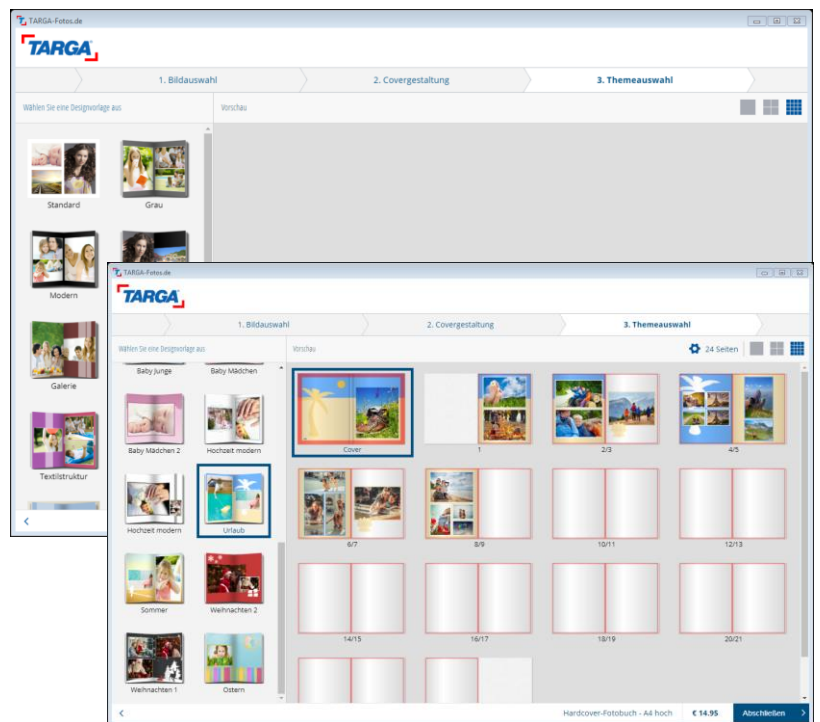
TARGA-Fotos.de

TARGA

1. Bildauswahl

2. Covergestaltung

3. Themeauswahl

Wählen Sie eine Designvorlage aus

Vorschau

Standard

Grau

Modern

Galerie

Textilstruktur

TARGA-Fotos.de

TARGA

1. Bildauswahl

2. Covergestaltung

3. Themeauswahl

Wählen Sie eine Designvorlage aus

Vorschau

24 Seiten

Baby Junge

Baby Mädchen

Baby Mädchen 2

Hochzeit modern

Hochzeit modern

Urlaub

Sommer

Weihnachten 2

Weihnachten 1

Ostern

Cover

1

2/3

4/5

6/7

8/9

10/11

12/13

14/15

16/17

18/19

20/21

Hardcover-Fotobuch - A4 hoch

€ 14.95

Abschließen